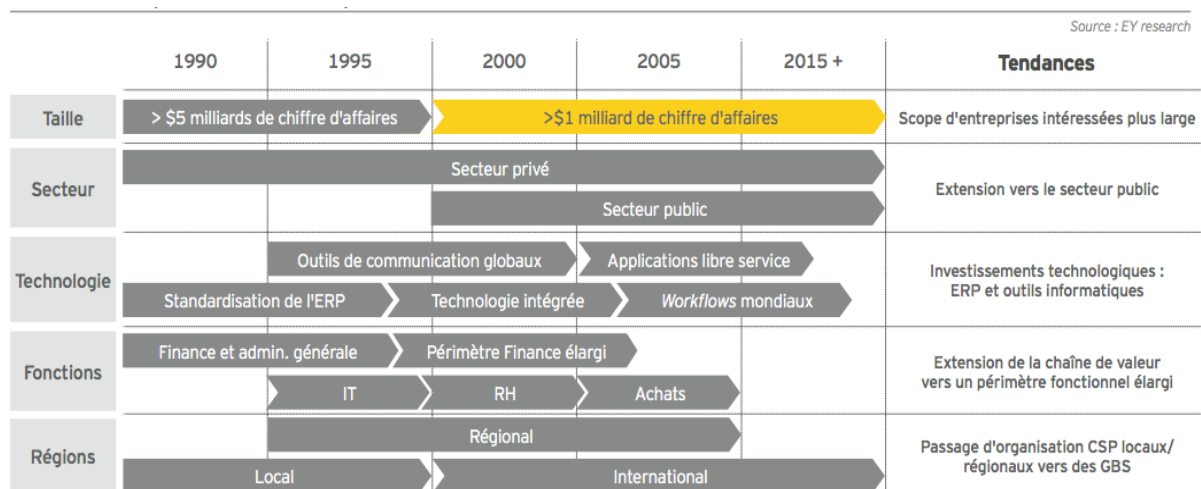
Source : EY research

| | 1990 | 1995 | 2000 | 2005 | 2015 + | Tendances |
|---|---|---|---|---|---|---|
| Taille | > $5 milliards de chiffre d'affaires | | >$1 milliard de chiffre d'affaires | | | Scope d'entreprises intéressées plus large |
| Secteur | Secteur privé | | Secteur public | | | Extension vers le secteur public |
| Technologie | Standardisation de l'ERP | Outils de communication globaux | Technologie intégrée | Applications libre service | Workflows mondiaux | Investissements technologiques : ERP et outils informatiques |
| Fonctions | Finance et admin. générale | IT | Périmètre Finance élargi | RH | Achats | Extension de la chaîne de valeur vers un périmètre fonctionnel élargi |
| Régions | Local | Régional | International | | | Passage d'organisation CSP locaux/ régionaux vers des GBS |